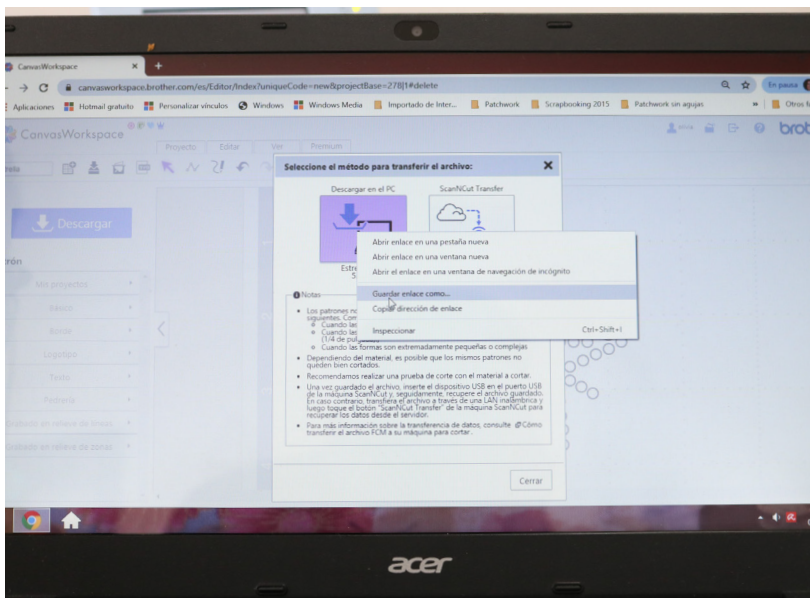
CanvasWorkspace ×

canvasworkspace.brother.com/es/Editor/Index?uniqueCode=new&projectBase=278|1#delete

En pausa

Aplicaciones Hotmail gratuito Personalizar vínculos Windows Windows Media Importado de Inter... Patchwork Scrapbooking 2015 Patchwork sin agujas Otros fa

CanvasWorkspace

Proyecto Editar Ver Premium

brot

Descargar

trón

Mis proyectos

Básico

Borde

Logotipo

Texto

Pantalla

Seleccione el método para transferir el archivo: ×

Descargar en el PC

ScanNCut Transfer

Estr
S

Abrir enlace en una pestaña nueva
Abrir enlace en una ventana nueva
Abrir el enlace en una ventana de navegación de incógnito
Guardar enlace como...
Copiar dirección de enlace
Inspeccionar Ctrl+Shift+I

Notas

• Los patrones no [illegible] siguientes. Com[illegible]
• Cuando las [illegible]
• Cuando las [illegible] (1/4 de pul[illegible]
• Cuando las formas son extremadamente pequeñas o complejas
• Dependiendo del material, es posible que los mismos patrones no queden bien cortados.
• Recomendamos realizar una prueba de corte con el material a cortar.
• Una vez guardado el archivo, inserte el dispositivo USB en el puerto USB de la máquina ScanNCut y, seguidamente, recupere el archivo guardado. En caso contrario, transfiera el archivo a través de una LAN inalámbrica y luego toque el botón "ScanNCut Transfer" de la máquina ScanNCut para recuperar los datos desde el servidor.
• Para más información sobre la transferencia de datos, consulte @Cómo transferir el archivo FCM a su máquina para cortar.

Cerrar

acer